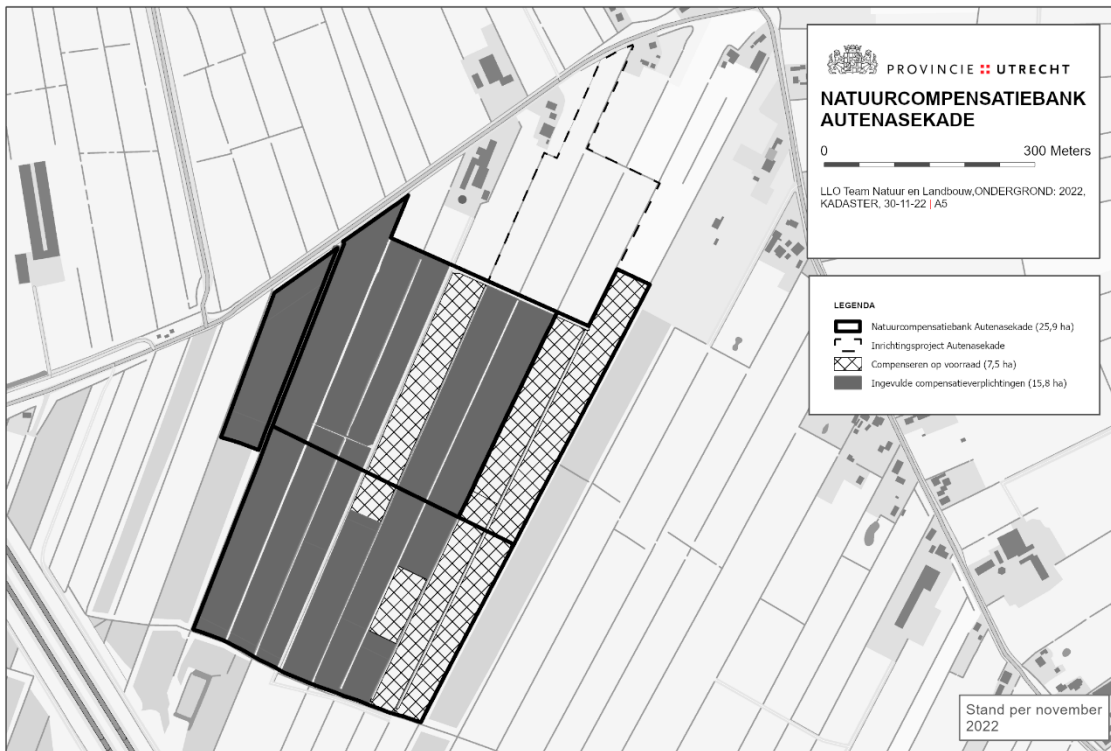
PROVINCIE :: UTRECHT

NATUURCOMPENSATIEBANK AUTENASEKADE

0

300 Meters

LLO Team Natuur en Landbouw,ONDERGROND: 2022, KADASTER, 30-11-22 | A5

LEGENDA

Natuurcompensatiebank Autenasekade (25,9 ha)

Inrichtingsproject Autenasekade

Compenseren op voorraad (7,5 ha)

Ingevulde compensatieverplichtingen (15,8 ha)

Stand per november 2022